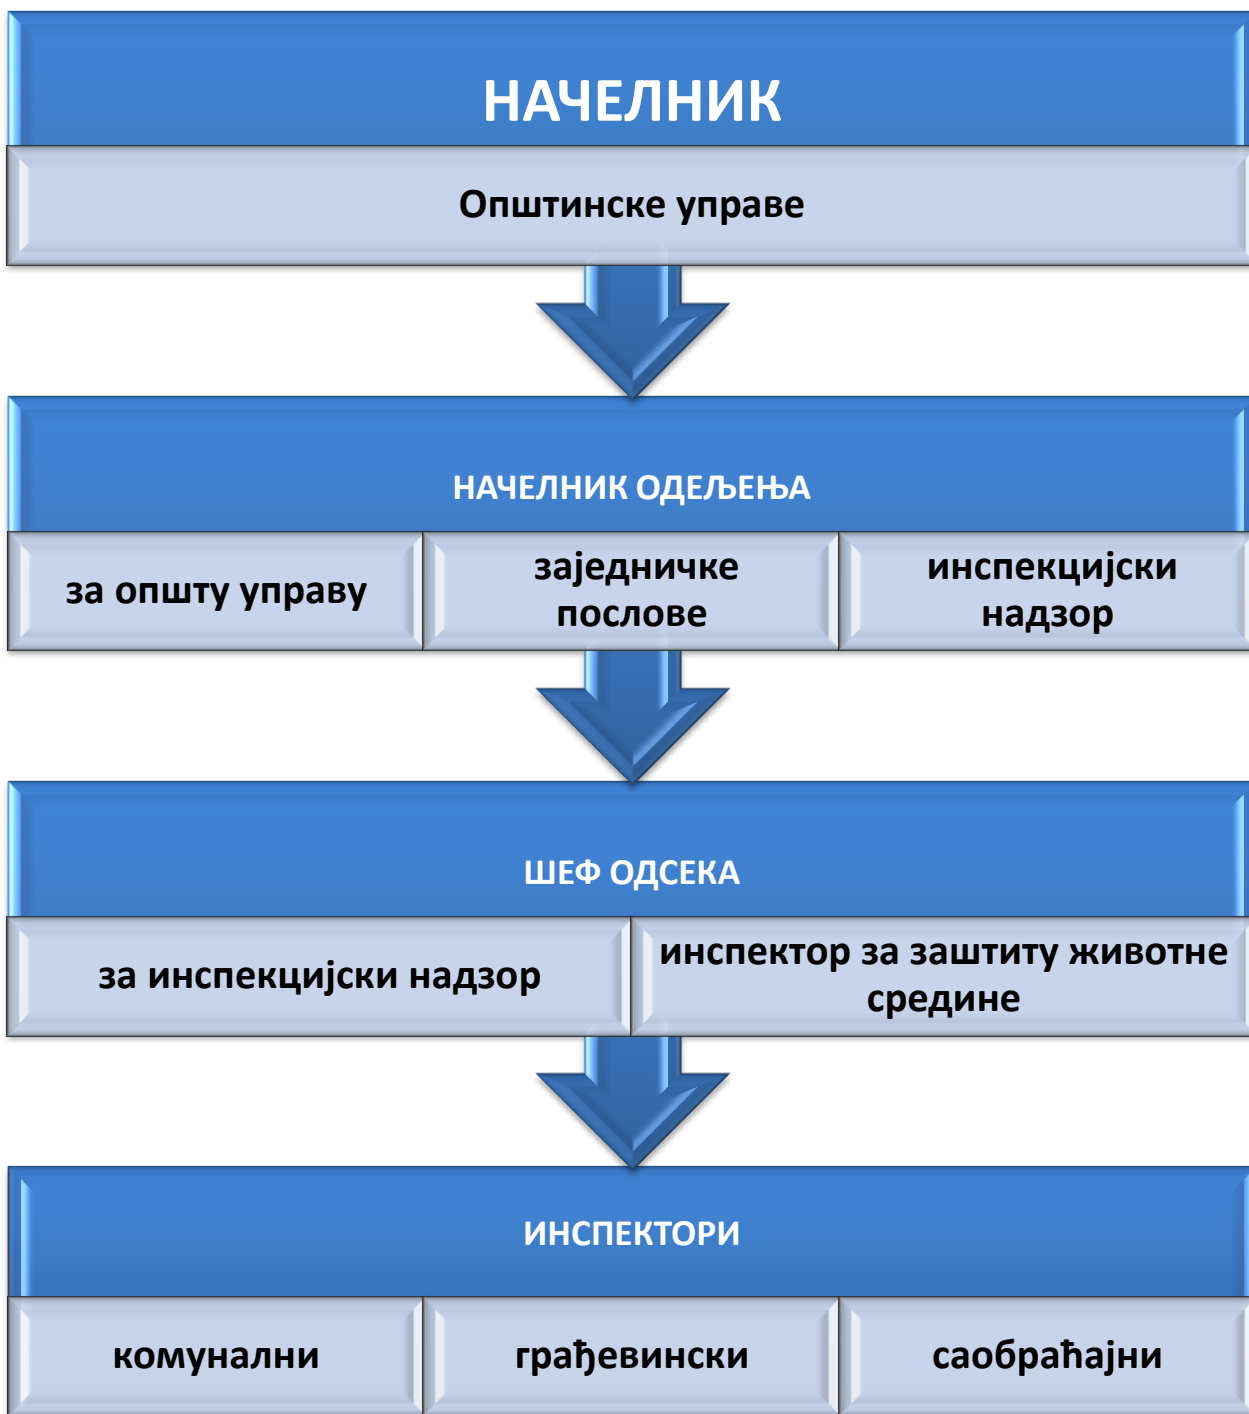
НАЧЕЛНИК

Општинске управе

НАЧЕЛНИК ОДЕЉЕЊА

за општу управу

заједничке послове

инспекцијски надзор

ШЕФ ОДСЕКА

за инспекцијски надзор

инспектор за заштиту животне средине

ИНСПЕКТОРИ

комунални

грађевински

саобраћајни